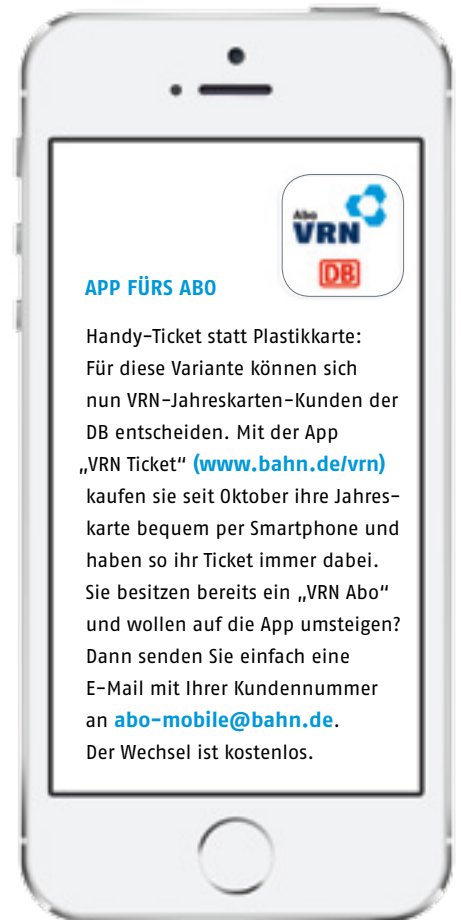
Abo
VRN
DB

APP FÜRS ABO

Handy-Ticket statt Plastikkarte: Für diese Variante können sich nun VRN-Jahreskarten-Kunden der DB entscheiden. Mit der App „VRN Ticket“ **(www.bahn.de/vrn)** kaufen sie seit Oktober ihre Jahreskarte bequem per Smartphone und haben so ihr Ticket immer dabei. Sie besitzen bereits ein „VRN Abo“ und wollen auf die App umsteigen? Dann senden Sie einfach eine E-Mail mit Ihrer Kundennummer an **abo-mobile@bahn.de**. Der Wechsel ist kostenlos.